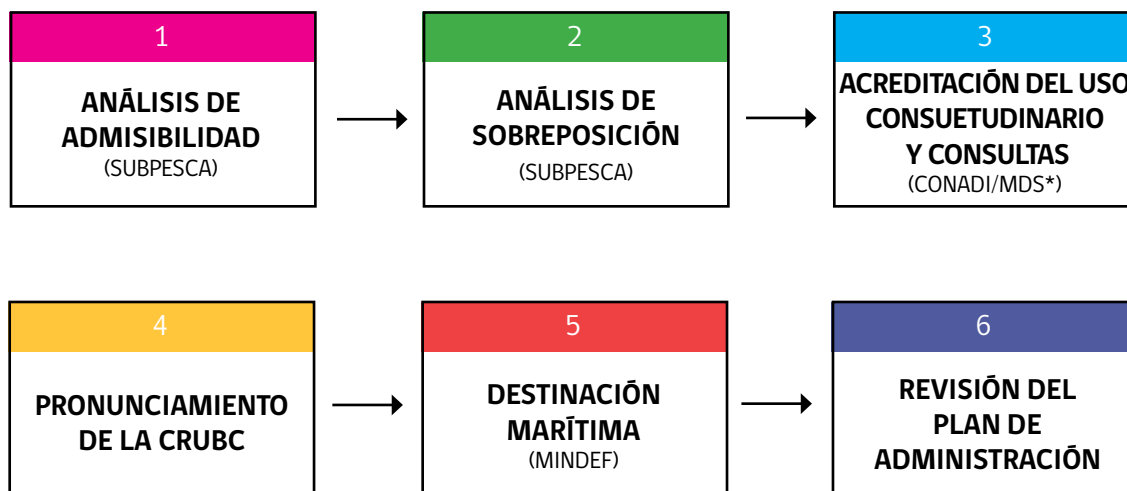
1

ANÁLISIS DE ADMISIBILIDAD
(SUBPESCA)

2

ANÁLISIS DE SOBREPOSICIÓN
(SUBPESCA)

3

ACREDITACIÓN DEL USO CONSUETUDINARIO Y CONSULTAS
(CONADI/MDS*)

4

PRONUNCIAMIENTO DE LA CRUBC

5

DESTINACIÓN MARÍTIMA
(MINDEF)

6

REVISIÓN DEL PLAN DE ADMINISTRACIÓN